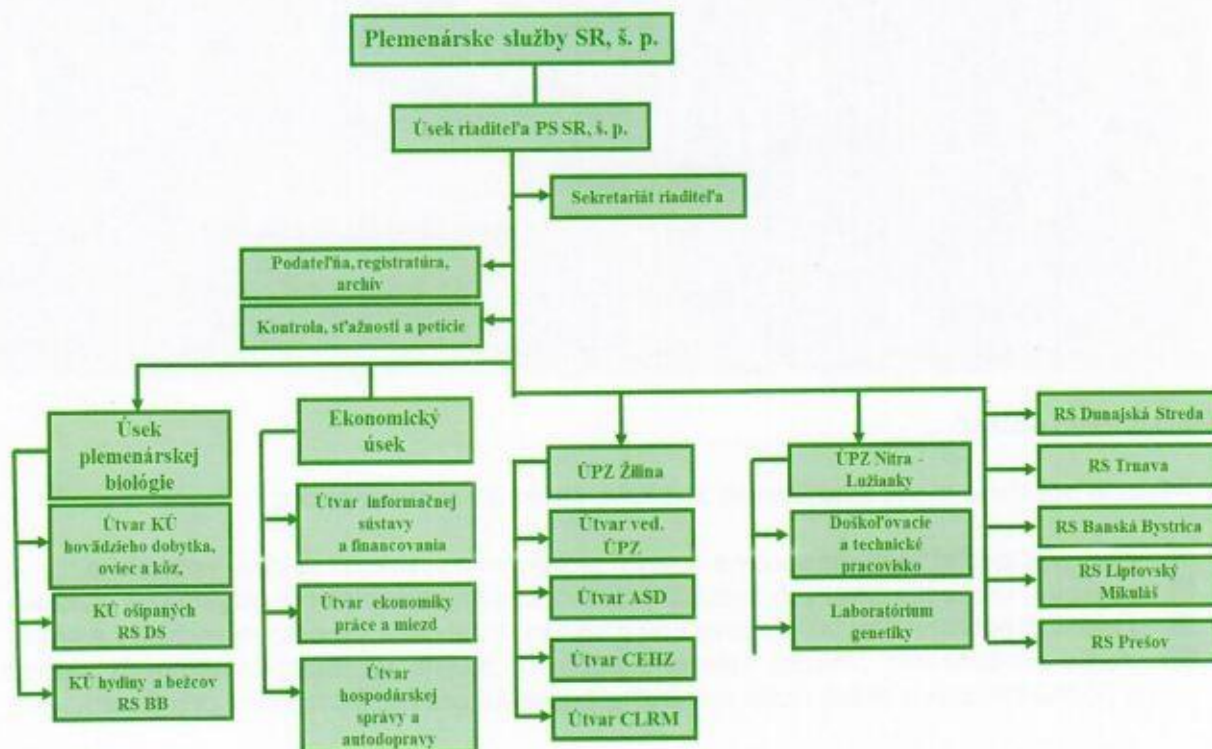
Plemenárske služby SR, š. p.

Úsek riaditeľa PS SR, š. p.

Sekretariát riaditeľa

Podateľňa, registratúra, archív

Kontrola, sťažnosti a petície

Úsek plemenárskej biológie

Útvar KÚ hovädzieho dobytka, oviec a kôz,

KÚ ošípaných RS DS

KÚ hydiny a bežcov RS BB

Ekonomický úsek

Útvar informačnej sústavy a financovania

Útvar ekonomiky práce a miezd

Útvar hospodárskej správy a autodopravy

ÚPZ Žilina

Útvar ved. ÚPZ

Útvar ASD

Útvar CEHZ

Útvar CLRM

ÚPZ Nitra - Lužianky

Doškoľovacie a technické pracovisko

Laboratórium genetiky

RS Dunajská Streda

RS Trnava

RS Banská Bystrica

RS Liptovský Mikuláš

RS Prešov